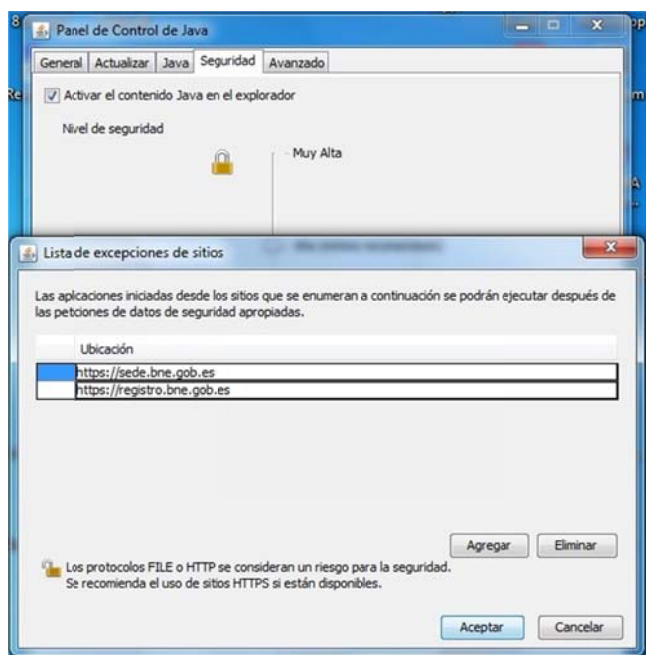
Panel de Control de Java

General | Actualizar | Java | Seguridad | Avanzado

Activar el contenido Java en el explorador

Nivel de seguridad

Muy Alta

Lista de excepciones de sitios

Las aplcaciones iniciadas desde los sitios que se enumeran a continuación se podrán ejecutar después de las petciones de datos de seguridad apropiadas.

| | Ubicación |
|---|---|
| | https://sede.bne.gob.es |
| | https://registro.bne.gob.es |

Agregar  Eliminar

Los protocolos FILE o HTTP se consideran un riesgo para la seguridad. Se recomienda el uso de sitios HTTPS si están disponibles.

Aceptar  Cancelar